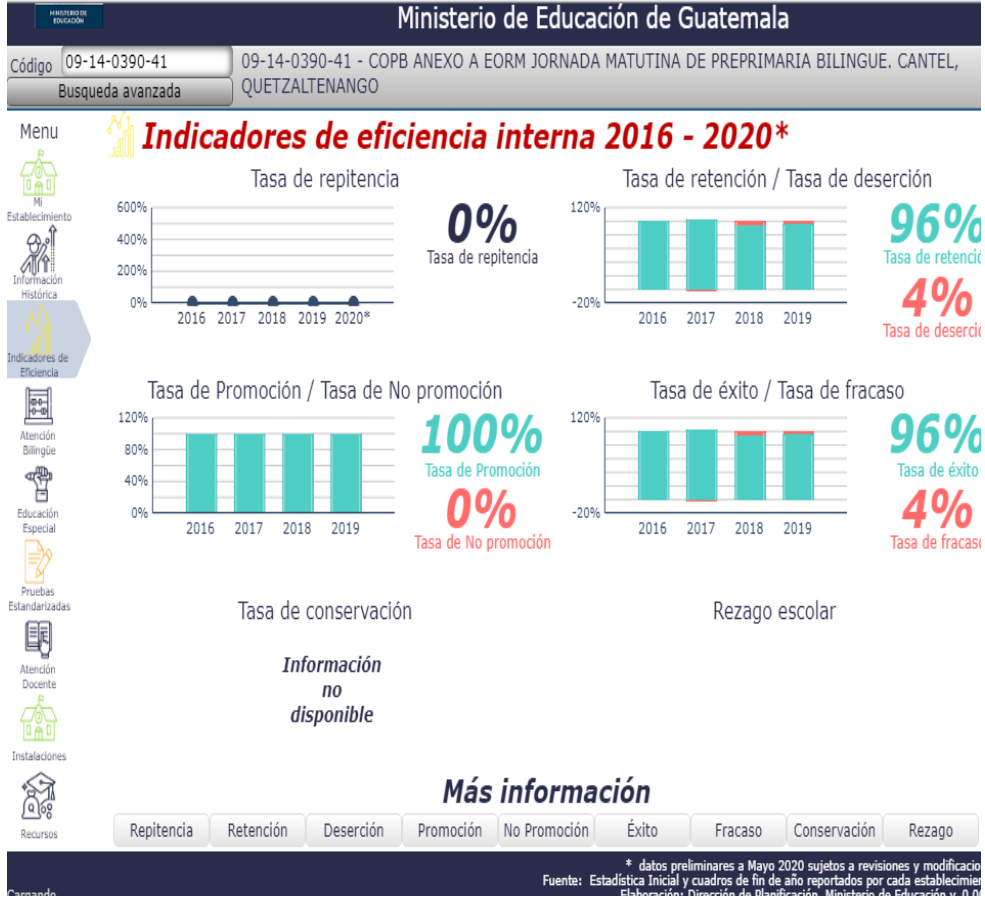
MINISTERIO DE EDUCACIÓN

Ministerio de Educación de Guatemala

Código 09-14-0390-41
Busqueda avanzada

09-14-0390-41 - COPB ANEXO A EORM JORNADA MATUTINA DE PREPRIMARIA BILINGUE. CANTEL, QUETZALTENANGO

Menu

Mi Establecimiento

Información Histórica

Indicadores de Eficiencia

Atención Bilingüe

Educación Especial

Pruebas Estandarizadas

Atención Docente

Instalaciones

Recursos

Indicadores de eficiencia interna 2016 - 2020*

Tasa de repitencia

600%
400%
200%
0%
2016 2017 2018 2019 2020*

0%
Tasa de repitencia

Tasa de retención / Tasa de deserción

120%
-20%
2016 2017 2018 2019

96%
Tasa de retenció

4%
Tasa de deserció

Tasa de Promoción / Tasa de No promoción

120%
80%
40%
0%
2016 2017 2018 2019

100%
Tasa de Promoción

0%
Tasa de No promoción

Tasa de éxito / Tasa de fracaso

120%
-20%
2016 2017 2018 2019

96%
Tasa de éxito

4%
Tasa de fracaso

Tasa de conservación

Información no disponible

Rezago escolar

Más información

Repitencia | Retención | Deserción | Promoción | No Promoción | Éxito | Fracaso | Conservación | Rezago

* datos preliminares a Mayo 2020 sujetos a revisiones y modificacio
Fuente: Estadística Inicial y cuadros de fin de año reportados por cada establecimie
Elaboración: Dirección de Planificación, Ministerio de Educación y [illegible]

Cargando